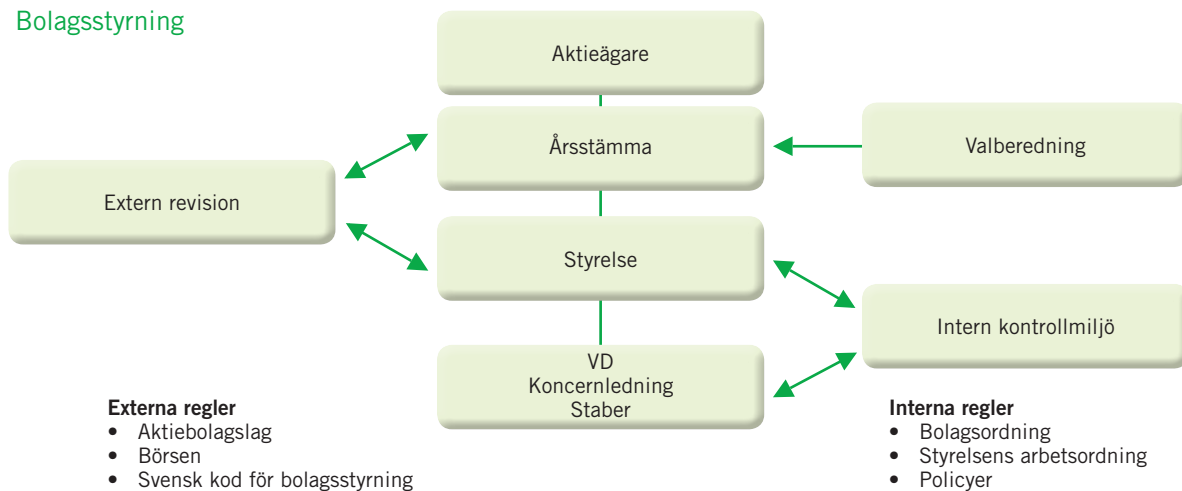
Bolagsstyrning

Aktieägare

Årsstämma

Valberedning

Extern revision

Styrelse

Intern kontrollmiljö

VD
Koncernledning
Staber

**Externa regler**
• Aktiebolagslag
• Börsen
• Svensk kod för bolagsstyrning

**Interna regler**
• Bolagsordning
• Styrelsens arbetsordning
• Policyer